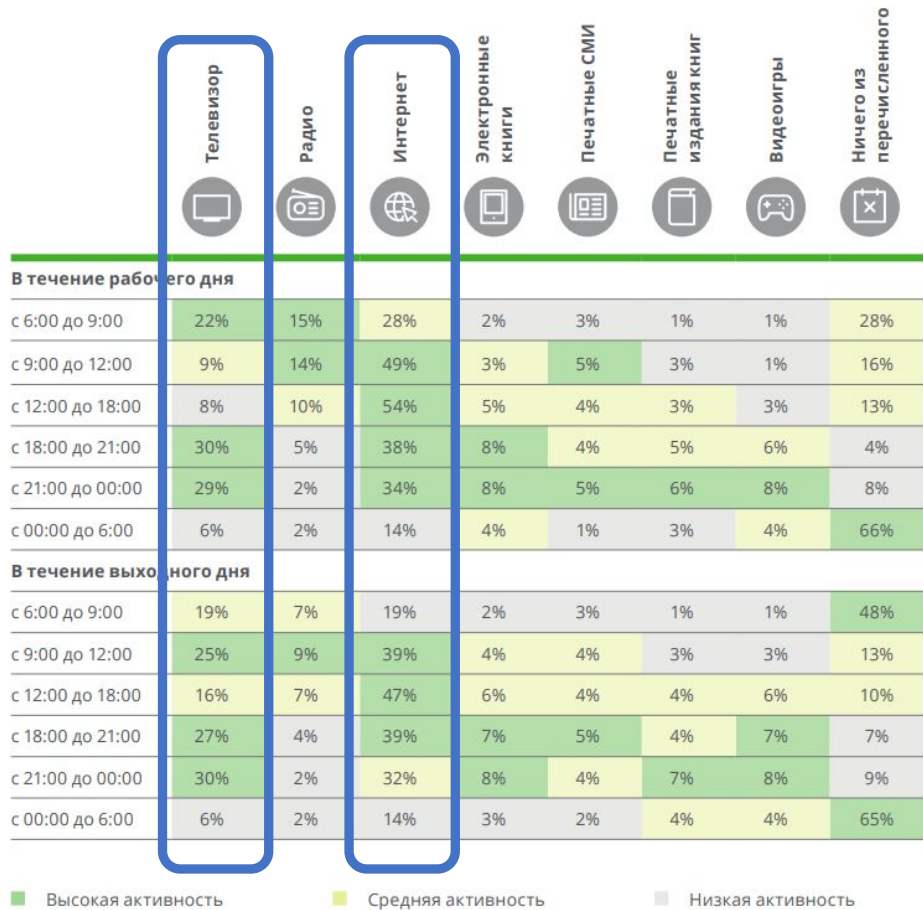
| | Телевизор | Радио | Интернет | Электронные книги | Печатные СМИ | Печатные издания книг | Видеоигры | Ничего из перечисленного |
|---|---|---|---|---|---|---|---|---|
| **В течение рабочего дня** | | | | | | | | |
| с 6:00 до 9:00 | 22% | 15% | 28% | 2% | 3% | 1% | 1% | 28% |
| с 9:00 до 12:00 | 9% | 14% | 49% | 3% | 5% | 3% | 1% | 16% |
| с 12:00 до 18:00 | 8% | 10% | 54% | 5% | 4% | 3% | 3% | 13% |
| с 18:00 до 21:00 | 30% | 5% | 38% | 8% | 4% | 5% | 6% | 4% |
| с 21:00 до 00:00 | 29% | 2% | 34% | 8% | 5% | 6% | 8% | 8% |
| с 00:00 до 6:00 | 6% | 2% | 14% | 4% | 1% | 3% | 4% | 66% |
| **В течение выходного дня** | | | | | | | | |
| с 6:00 до 9:00 | 19% | 7% | 19% | 2% | 3% | 1% | 1% | 48% |
| с 9:00 до 12:00 | 25% | 9% | 39% | 4% | 4% | 3% | 3% | 13% |
| с 12:00 до 18:00 | 16% | 7% | 47% | 6% | 4% | 4% | 6% | 10% |
| с 18:00 до 21:00 | 27% | 4% | 39% | 7% | 5% | 4% | 7% | 7% |
| с 21:00 до 00:00 | 30% | 2% | 32% | 8% | 4% | 7% | 8% | 9% |
| с 00:00 до 6:00 | 6% | 2% | 14% | 3% | 2% | 4% | 4% | 65% |

Высокая активность Средняя активность Низкая активность